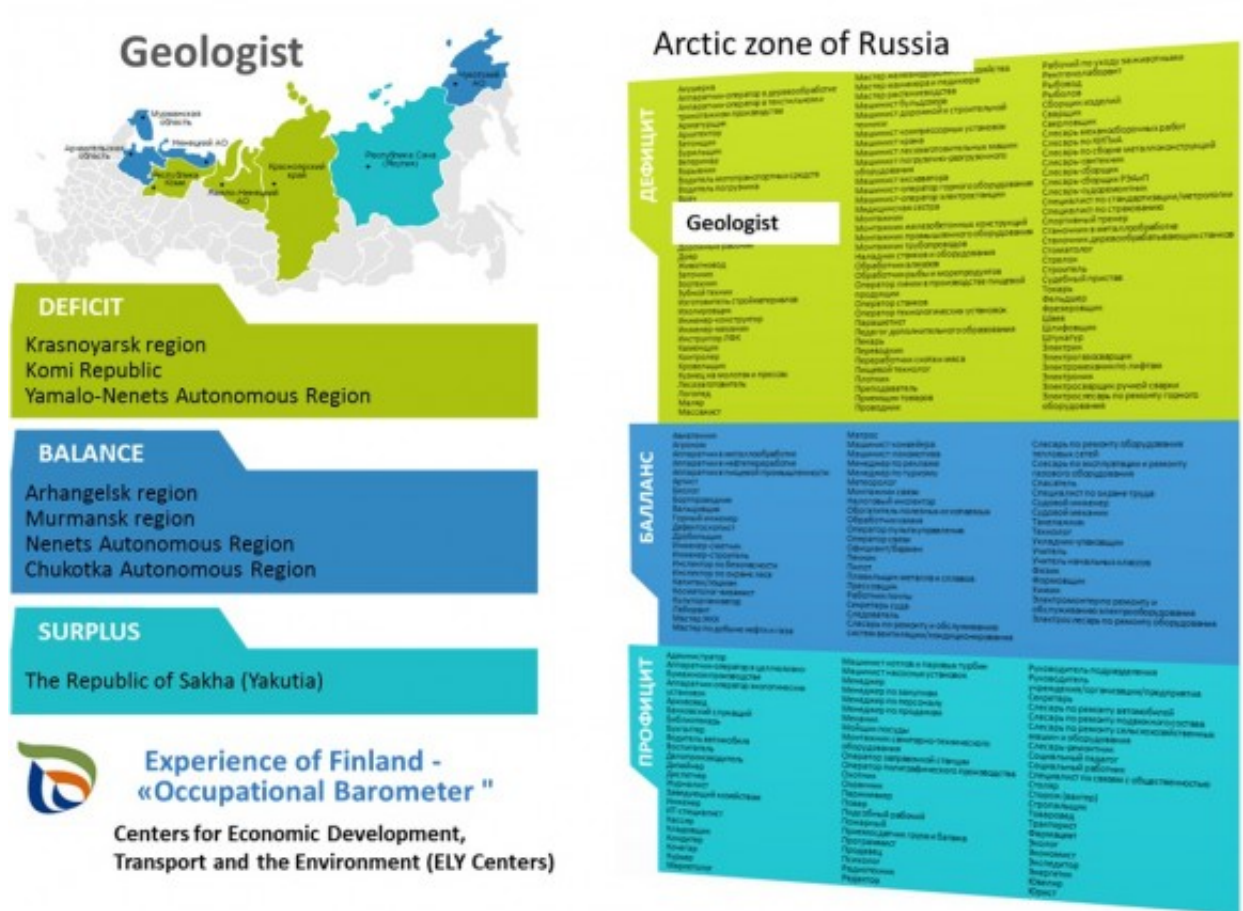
Geologist

Мурманская область

Архангельская область

Ненецкий АО

Республика Коми

Ямало-Ненецкий АО

Красноярский край

Республика Саха (Якутия)

Чукотский АО

DEFICIT

Krasnoyarsk region
Komi Republic
Yamalo-Nenets Autonomous Region

BALANCE

Arhangelsk region
Murmansk region
Nenets Autonomous Region
Chukotka Autonomous Region

SURPLUS

The Republic of Sakha (Yakutia)

Experience of Finland - «Occupational Barometer "

Centers for Economic Development, Transport and the Environment (ELY Centers)

Arctic zone of Russia

ДЕФИЦИТ

Geologist

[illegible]

БАЛЛАНС

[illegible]

ПРОФИЦИТ

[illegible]